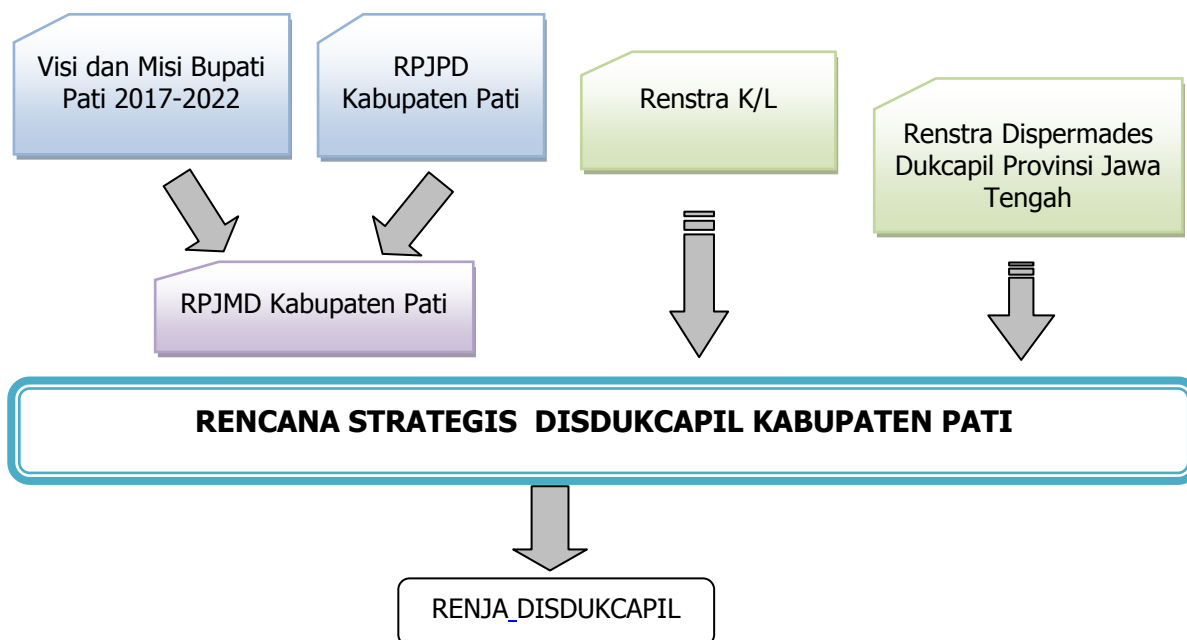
Visi dan Misi Bupati Pati 2017-2022

RPJPD Kabupaten Pati

Renstra K/L

Renstra Dispermades Dukcapil Provinsi Jawa Tengah

RPJMD Kabupaten Pati

RENCANA STRATEGIS DISDUKCAPIL KABUPATEN PATI

RENJA DISDUKCAPIL